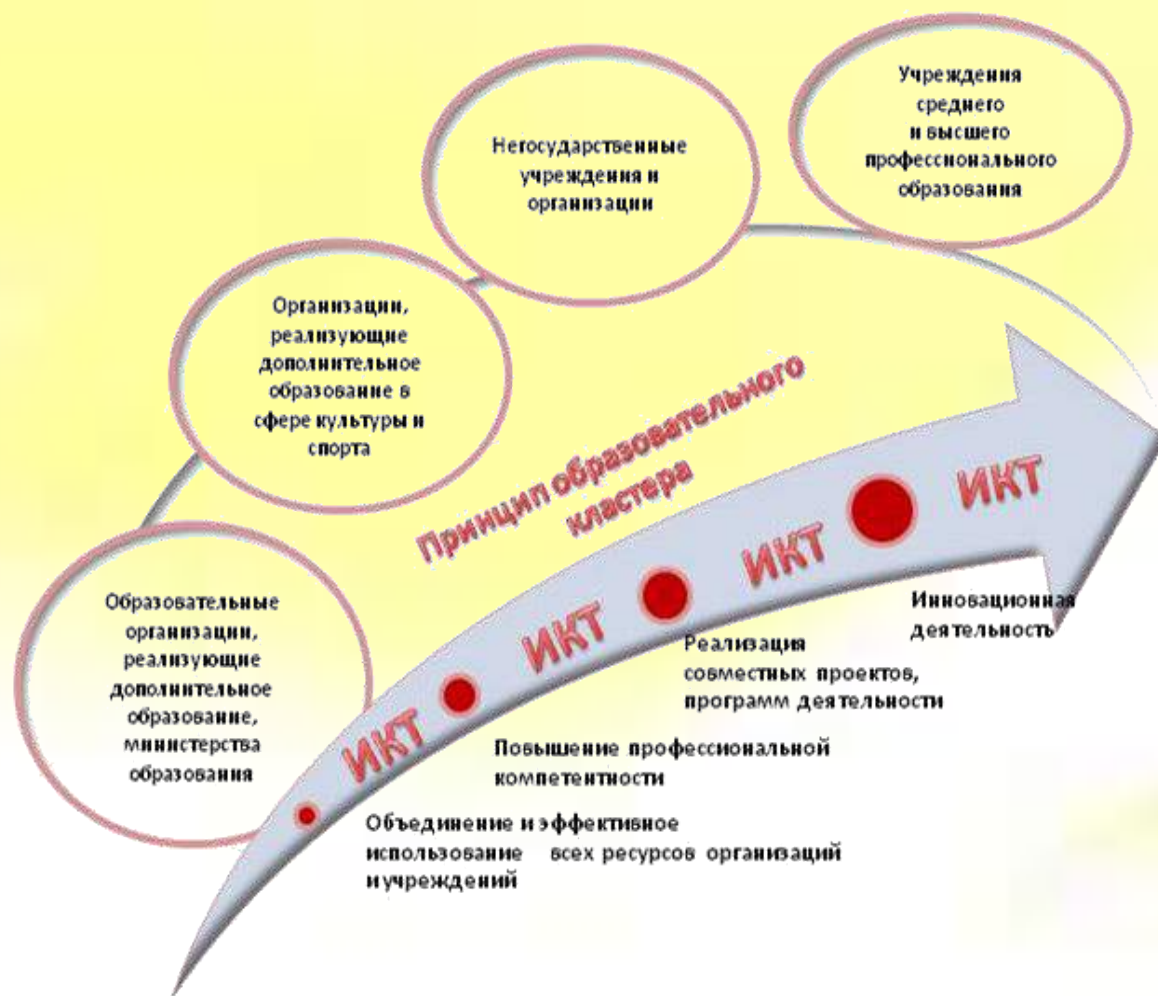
Учреждения среднего и высшего профессионального образования

Негосударственные учреждения и организации

Организации, реализующие дополнительное образование в сфере культуры и спорта

Принцип образовательного кластера

Образовательные организации, реализующие дополнительное образование, министерства образования

ИКТ

ИКТ

ИКТ

ИКТ

Инновационная деятельность

Реализация совместных проектов, программ деятельности

Повышение профессиональной компетентности

Объединение и эффективное использование всех ресурсов организаций и учреждений